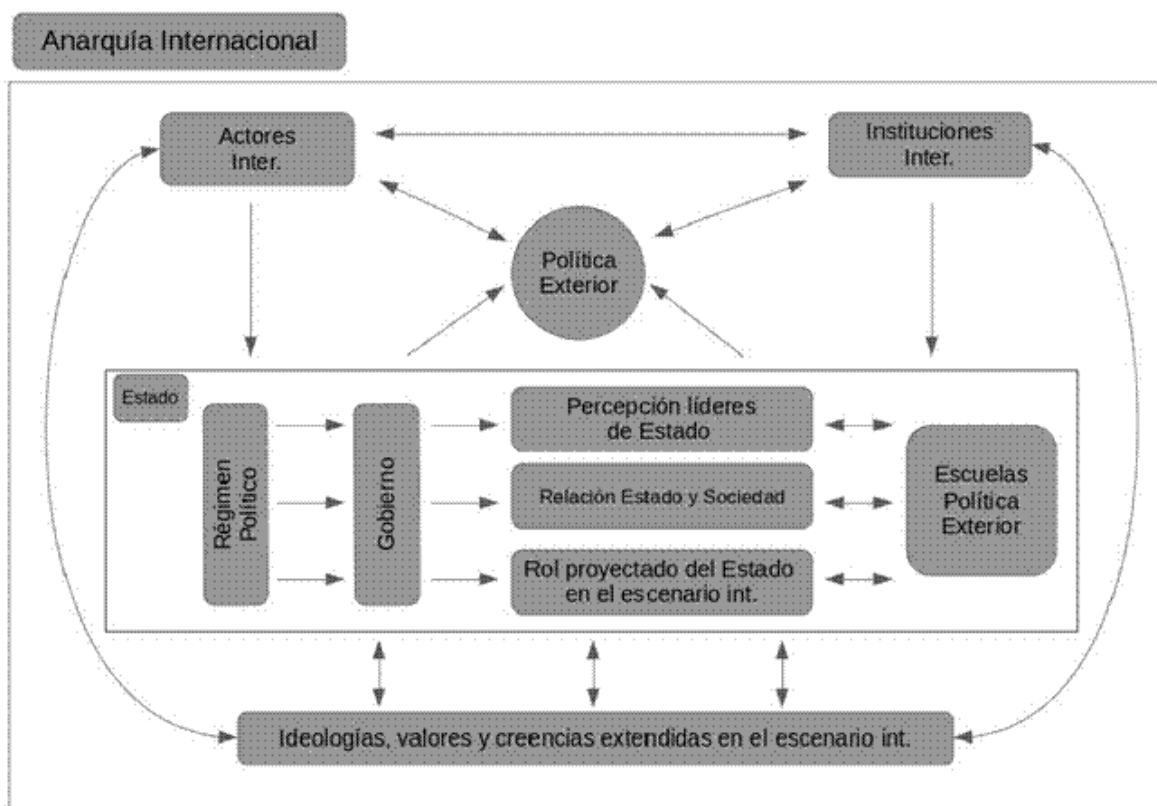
Anarquía Internacional

Actores Inter.

Instituciones Inter.

Política Exterior

Estado

Régimen Político

Gobierno

Percepción líderes de Estado

Relación Estado y Sociedad

Rol proyectado del Estado en el escenario int.

Escuelas Política Exterior

Ideologías, valores y creencias extendidas en el escenario int.